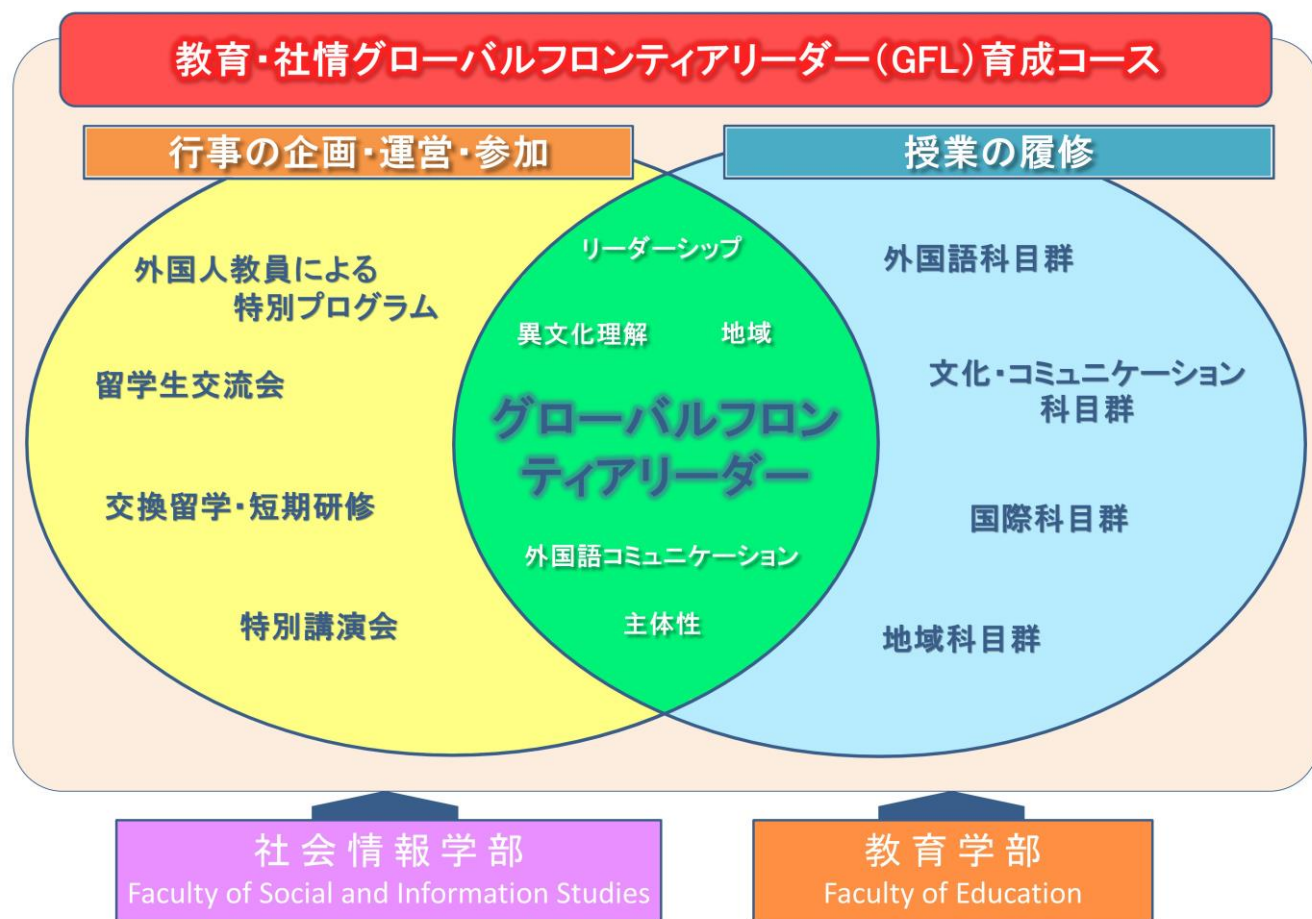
教育・社情グローバルフロンティアリーダー(GFL)育成コース

行事の企画・運営・参加

授業の履修

外国人教員による特別プログラム

留学生交流会

交換留学・短期研修

特別講演会

リーダーシップ

異文化理解

地域

グローバルフロンティアリーダー

外国語コミュニケーション

主体性

外国語科目群

文化・コミュニケーション科目群

国際科目群

地域科目群

社会情報学部
Faculty of Social and Information Studies

教育学部
Faculty of Education